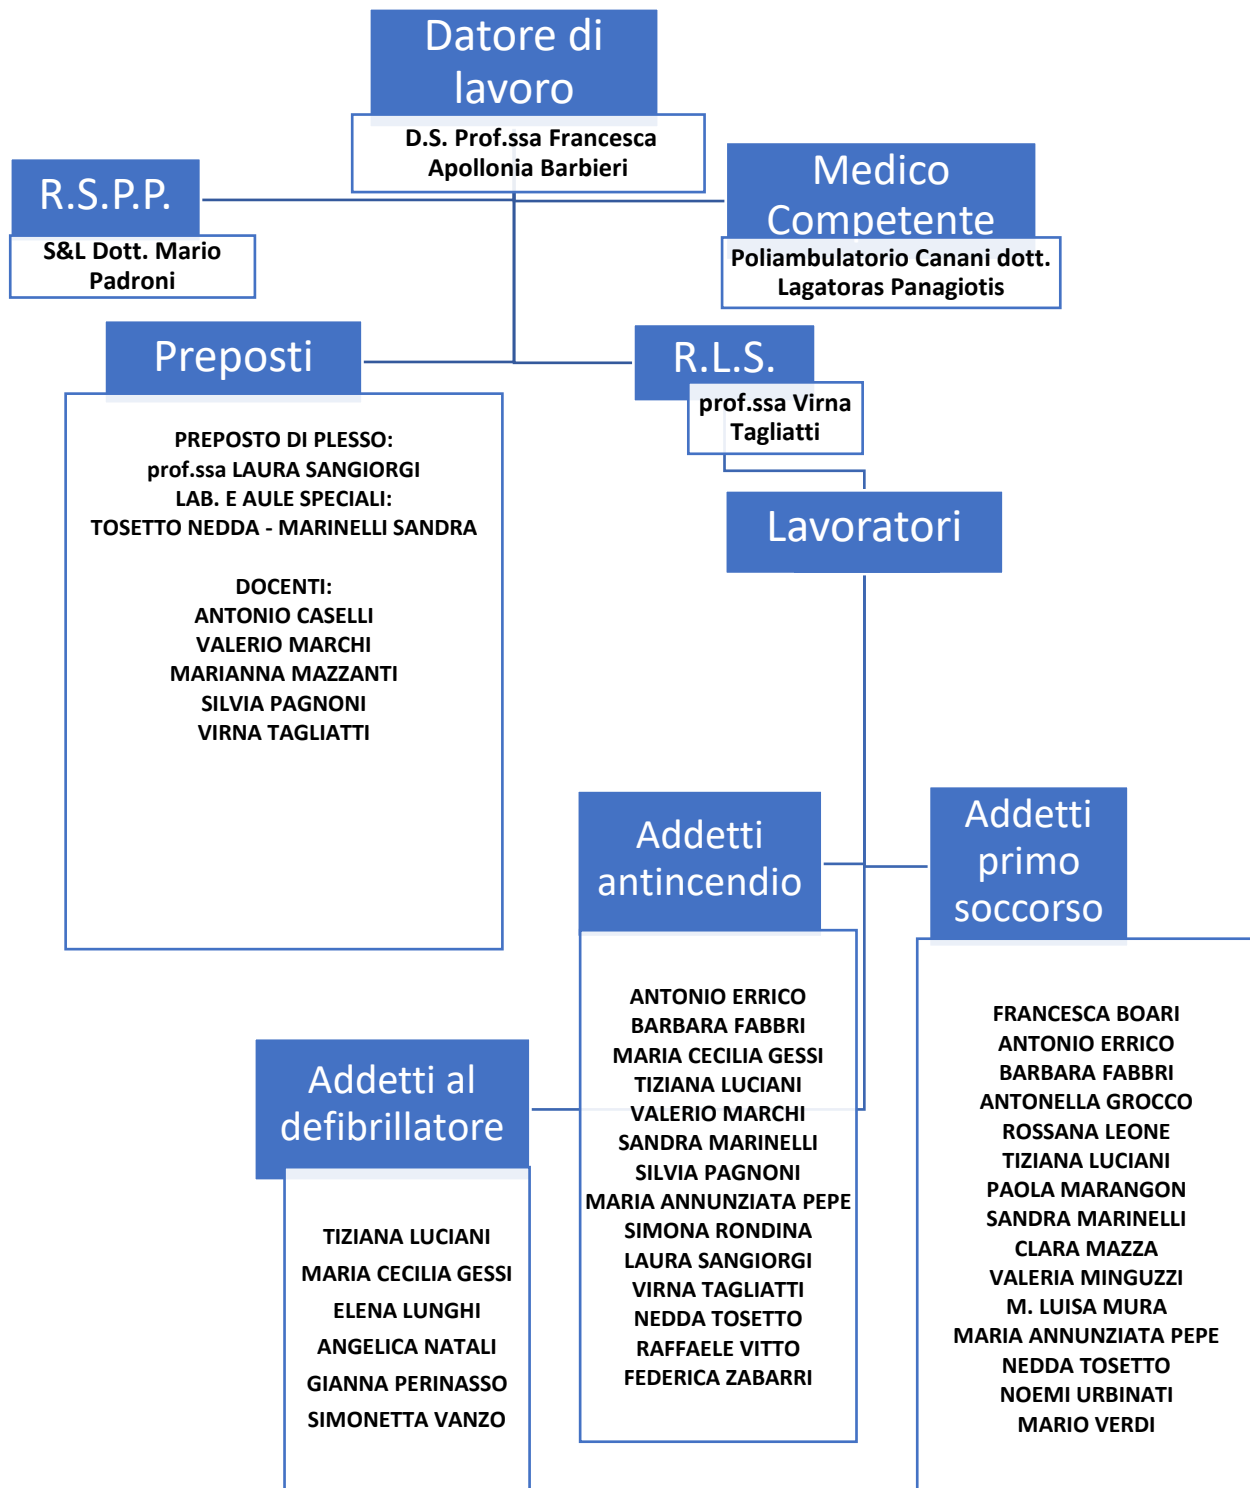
Datore di lavoro

D.S. Prof.ssa Francesca Apollonia Barbieri

R.S.P.P.

S&L Dott. Mario Padroni

Medico Competente

Poliambulatorio Canani dott. Lagatoras Panagiotis

Preposti

PREPOSTO DI PLESSO:
prof.ssa LAURA SANGIORGI
LAB. E AULE SPECIALI:
TOSETTO NEDDA - MARINELLI SANDRA

DOCENTI:
ANTONIO CASELLI
VALERIO MARCHI
MARIANNA MAZZANTI
SILVIA PAGNONI
VIRNA TAGLIATTI

R.L.S.

prof.ssa Virna Tagliatti

Lavoratori

Addetti antincendio

ANTONIO ERRICO
BARBARA FABBRI
MARIA CECILIA GESSI
TIZIANA LUCIANI
VALERIO MARCHI
SANDRA MARINELLI
SILVIA PAGNONI
MARIA ANNUNZIATA PEPE
SIMONA RONDINA
LAURA SANGIORGI
VIRNA TAGLIATTI
NEDDA TOSETTO
RAFFAELE VITTO
FEDERICA ZABARRI

Addetti primo soccorso

FRANCESCA BOARI
ANTONIO ERRICO
BARBARA FABBRI
ANTONELLA GROCCO
ROSSANA LEONE
TIZIANA LUCIANI
PAOLA MARANGON
SANDRA MARINELLI
CLARA MAZZA
VALERIA MINGUZZI
M. LUISA MURA
MARIA ANNUNZIATA PEPE
NEDDA TOSETTO
NOEMI URBINATI
MARIO VERDI

Addetti al defibrillatore

TIZIANA LUCIANI
MARIA CECILIA GESSI
ELENA LUNGHI
ANGELICA NATALI
GIANNA PERINASSO
SIMONETTA VANZO